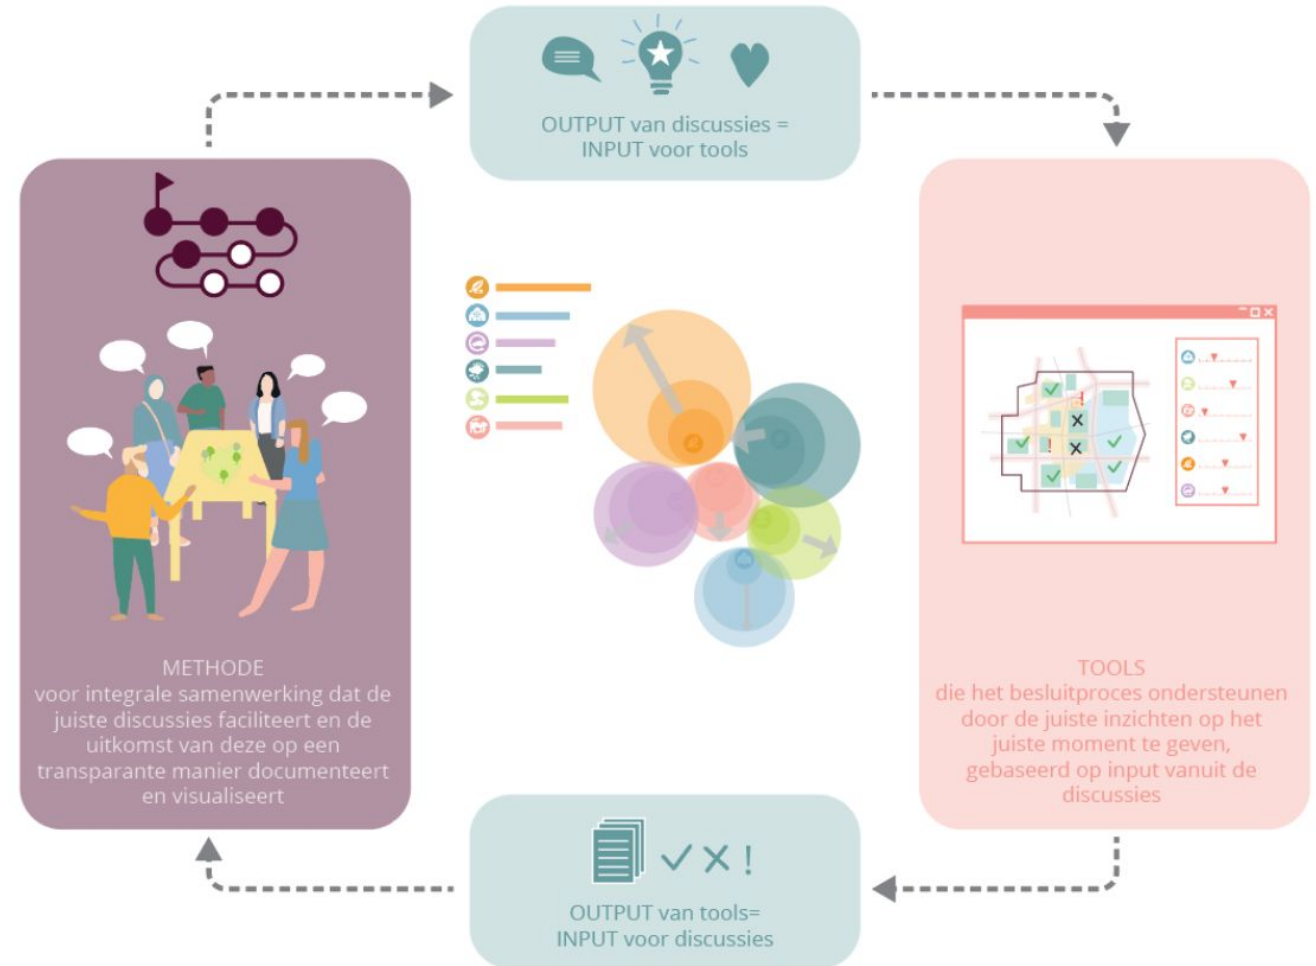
OUTPUT van discussies = INPUT voor tools

METHODE
voor integrale samenwerking dat de juiste discussies faciliteert en de uitkomst van deze op een transparante manier documenteert en visualiseert

TOOLS
die het besluitproces ondersteunen door de juiste inzichten op het juiste moment te geven, gebaseerd op input vanuit de discussies

✓ X !

OUTPUT van tools= INPUT voor discussies